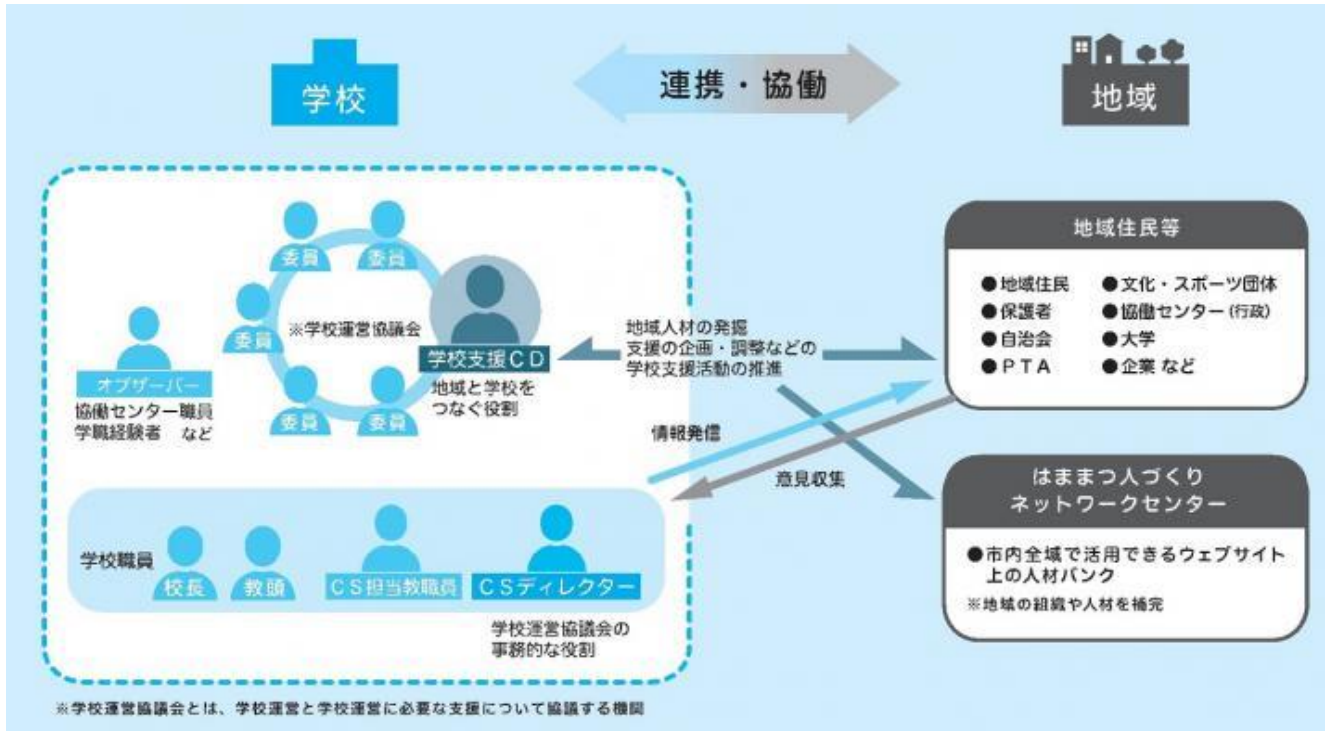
学校

連携・協働

地域

委員
委員
委員
※学校運営協議会
委員
委員

学校支援ＣＤ
地域と学校をつなぐ役割

オブザーバー
協働センター職員
学職経験者　など

地域人材の発掘
支援の企画・調整などの
学校支援活動の推進

情報発信

意見収集

地域住民等

●地域住民
●保護者
●自治会
●ＰＴＡ
●文化・スポーツ団体
●協働センター (行政)
●大学
●企業 など

はままつ人づくり
ネットワークセンター

●市内全域で活用できるウェブサイト上の人材バンク
※地域の組織や人材を補完

学校職員
校長
教頭
ＣＳ担当教職員
ＣＳディレクター

学校運営協議会の
事務的な役割

※学校運営協議会とは、学校運営と学校運営に必要な支援について協議する機関